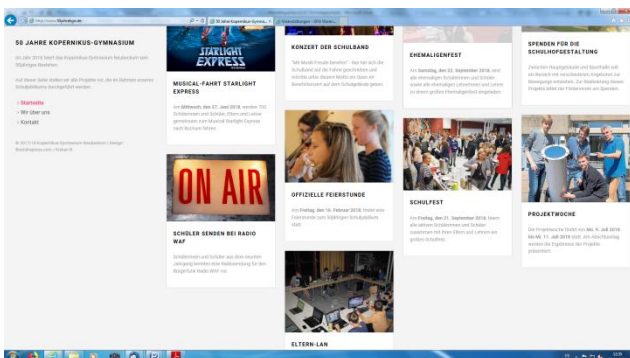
50 JAHRE KOPERNIKUS-GYMNASIUM

Im Jahr 2018 feiert das Kopernikus-Gymnasium Neubeckum sein 50jähriges Bestehen.

Auf dieser Seite stellen wir alle Projekte vor, die im Rahmen unseres Schuljubiläums durchgeführt werden.

» Startseite
» Wer über uns
» Kontakt

STARLIGHT EXPRESS

MUSICAL-FAHRT STARLIGHT EXPRESS

Am Mittwoch, den 27. Juni 2018, werden 730 Schülerinnen und Schüler, Eltern und Lehrer gemeinsam zum Musical Starlight Express nach Bochum fahren.

ON AIR

SCHÜLER SENDEN BEI RADIO WAF

KONZERT DER SCHULBAND

OFFIZIELLE FEIERSTUNDE

Am Freitag, den 16. Februar 2018, findet eine Feierstunde zum 50jährigen Schuljubiläum statt.

ELTERN-LAN

EHEMALIGENFEST

Am Samstag, den 22. September 2018, sind alle ehemaligen Schülerinnen und Schüler sowie alle ehemaligen Lehrerinnen und Lehrer zu einem großen Ehemaligenfest eingeladen.

SCHULFEST

Am Freitag, den 21. September 2018, feiern alle aktiven Schülerinnen und Schüler zusammen mit ihren Eltern und Lehrern ein großes Schulfest.

SPENDEN FÜR DIE SCHULHOFGESTALTUNG

PROJEKTWOCHE

Die Projektwoche findet von Mo. 9. Juli 2018 bis Mi. 11. Juli 2018 statt.